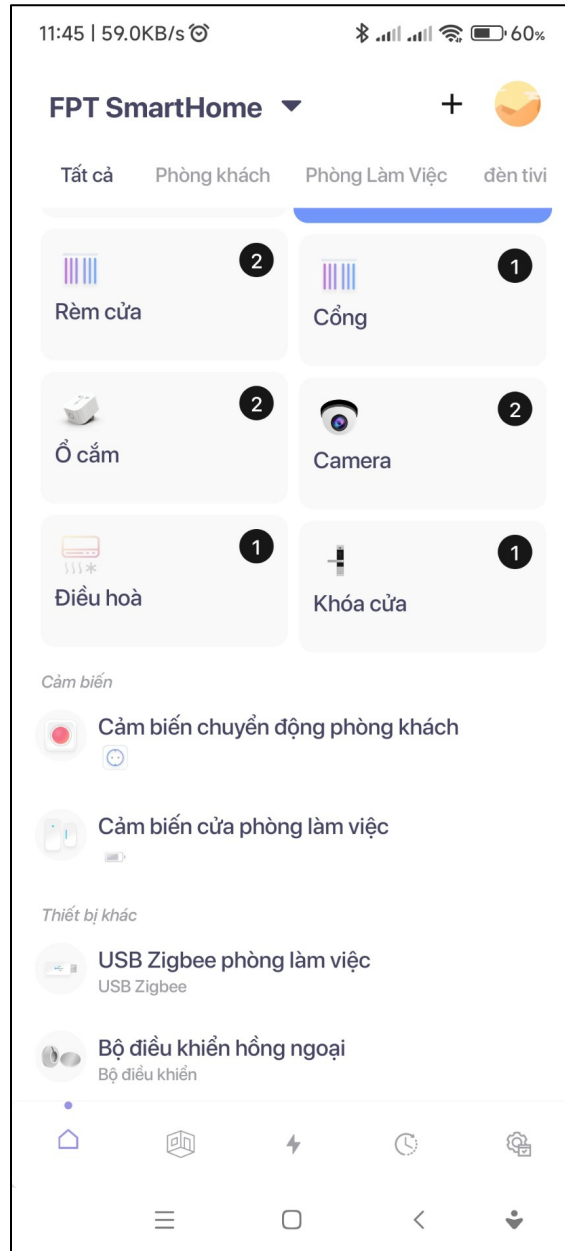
11:45 | 59.0KB/s 60%

FPT SmartHome +

Tất cả Phòng khách Phòng Làm Việc đèn tivi

Rèm cửa 2

Cổng 1

Ổ cắm 2

Camera 2

Điều hoà 1

Khóa cửa 1

Cảm biến

Cảm biến chuyển động phòng khách

Cảm biến cửa phòng làm việc

Thiết bị khác

USB Zigbee phòng làm việc
USB Zigbee

Bộ điều khiển hồng ngoại
Bộ điều khiển